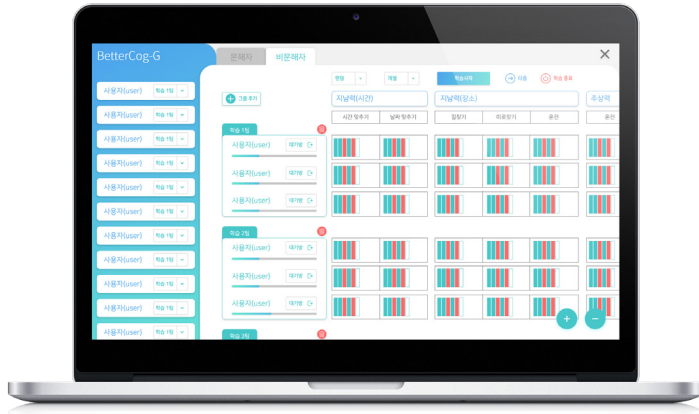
BetterCog-G

문해자 비문해자

사용자(user) 학습 1팀
사용자(user) 학습 1팀
사용자(user) 학습 1팀
사용자(user) 학습 1팀
사용자(user) 학습 1팀
사용자(user) 학습 1팀
사용자(user) 학습 1팀
사용자(user) 학습 1팀
사용자(user) 학습 1팀
사용자(user) 학습 1팀

그룹 추가

학습 1팀
사용자(user) 대기중
사용자(user) 대기중
사용자(user) 대기중

학습 2팀
사용자(user) 대기중
사용자(user) 대기중
사용자(user) 대기중

학습 3팀

학습시작 다음 학습 종료

지남력(시간) 지남력(장소) 주의력

시간 맞추기 날짜 맞추기 길찾기 미로찾기 공간 공간

+ −